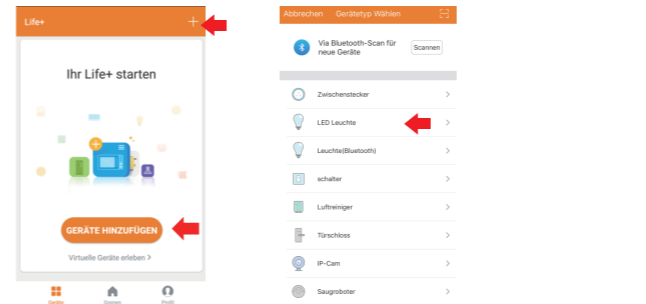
Life+
+

Ihr Life+ starten

GERÄTE HINZUFÜGEN

Virtuelle Geräte erleben >

Geräte
Steuern
Profil

Abbrechen Gerätetyp Wählen

Via Bluetooth-Scan für neue Geräte
Scannen

Zwischenstecker >
LED Leuchte >
Leuchte(Bluetooth) >
schalter >
Luftreiniger >
Türschloss >
IP-Cam >
Saugroboter >